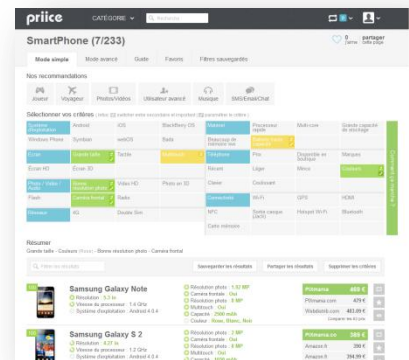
priice CATÉGORIE Recherche

SmartPhone (7/233)

0 J'aime partager cette page

Mode simple Mode avancé Guide Favoris Filtres sauvegardés

Nos recommandations

Joueur Voyageur Photos/Vidéos Utilisateur avancé Musique SMS/Email/Chat

Sélectionner vos critères

| Système d'exploitation | Android | iOS | BlackBerry OS | Processeur rapide | Multi-core | Grande capacité de stockage |
|---|---|---|---|---|---|---|
| Windows Phone | Symbian | webOS | Bada | Batterie longue durée | | |
| Écran | Grande taille | Tactile | | Téléphone | Prix | Disponible en boutique |
| Écran HD | Écran 3D | | | Récent | Léger | Marques |
| Photo / Vidéo / Audio | Bonne résolution photo | Vidéo HD | Photo en 3D | Clavier | Couleurs | Contacts |
| Flash | Caméra frontale | Radio | | Connectivité | Wi-Fi | GPS | HDMI |
| Réseaux | 4G | Double Sim | | NFC | Sortie casque (3.5mm) | Hotspot Wi-Fi | Bluetooth |
| | | | | Carte microsd | | |

Résumer
Grande taille · Couleurs · Bonne résolution photo · Caméra frontale

Filtrer les résultats | Sauvegarder les résultats | Partager les résultats | Supprimer les critères

Samsung Galaxy Note
Résolution : 5.3 in
Vitesse du processeur : 1.4 GHz
Système d'exploitation : Android 4.0.4
Résolution photo : 8 MP
Caméra frontale : Oui
Résolution photo : 8 MP
Multitouch : Oui
Capacité : 2500 mAh
Couleur : Blanc, Rose, Noir
Primama 468 €
PSmama.com 479 €
Webdistrib.com 489 €

Samsung Galaxy S 2
Résolution : 4.27 in
Vitesse du processeur : 1.2 GHz
Système d'exploitation : Android 4.0.4
Résolution photo : 8 MP
Caméra frontale : Oui
Résolution photo : 8 MP
Multitouch : Oui
Primama.com 389 €
Amazon.fr 399 €
Amazon.fr 399.99 €